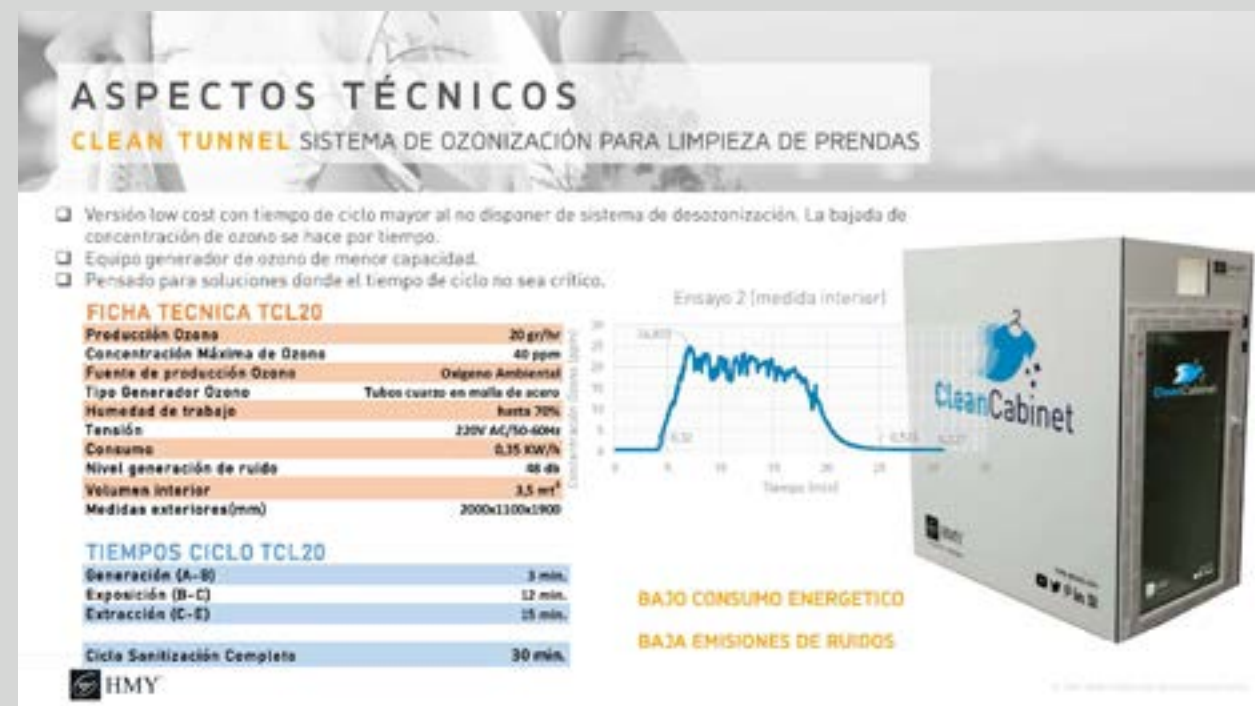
ASPECTOS TÉCNICOS

CLEAN TUNNEL SISTEMA DE OZONIZACIÓN PARA LIMPIEZA DE PRENDAS

❑ Versión low cost con tiempo de ciclo mayor al no disponer de sistema de desozonización. La bajada de concentración de ozono se hace por tiempo.
❑ Equipo generador de ozono de menor capacidad.
❑ Pensado para soluciones donde el tiempo de ciclo no sea crítico.

FICHA TECNICA TCL20

| | |
|---|---|
| Producción Ozono | 20 gr/hr |
| Concentración Máxima de Ozono | 40 ppm |
| Fuente de producción Ozono | Oxigeno Ambiental |
| Tipo Generador Ozono | Tubos cuarzo en malla de acero |
| Humedad de trabajo | hasta 70% |
| Tensión | 220V AC/50-60Hz |
| Consumo | 0,35 KW/h |
| Nivel generación de ruido | 46 db |
| Volumen interior | 3,5 m³ |
| Medidas exteriores(mm) | 2000x1100x1900 |

TIEMPOS CICLO TCL20

| | |
|---|---|
| Generación (A-B) | 3 min. |
| Exposición (B-C) | 12 min. |
| Extracción (C-E) | 15 min. |
| Ciclo Sanitización Completo | 30 min. |

Ensayo 2 (medida interior)

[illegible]

Tiempo (min)

CleanCabinet

BAJO CONSUMO ENERGETICO

BAJA EMISIONES DE RUIDOS

HMY

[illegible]